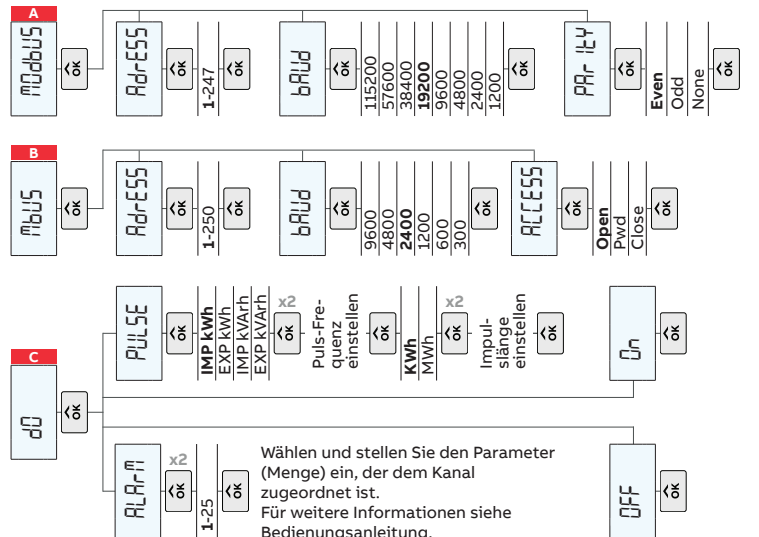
A
modbUS
ok
Adr-ESS
ok
1-247
ok
bAUd
ok
115200
57600
38400
19200
9600
4800
2400
1200
ok
PAr ity
ok
Even
Odd
None
ok

B
mbUS
ok
Adr-ESS
ok
1-250
ok
bAUd
ok
9600
4800
2400
1200
600
300
ok
ACCESS
ok
Open
Pwd
Close
ok

C
dO
ok
PULSE
ok
IMP kWh
EXP kWh
IMP kVArh
EXP kVArh
x2
ok
Puls-Frequenz einstellen
ok
KWh
MWh
x2
ok
Impulslänge einstellen
ok
On
ok
ALArm
x2
ok
1-25
ok
Wählen und stellen Sie den Parameter (Menge) ein, der dem Kanal zugeordnet ist.
Für weitere Informationen siehe Bedienungsanleitung.
OFF
ok